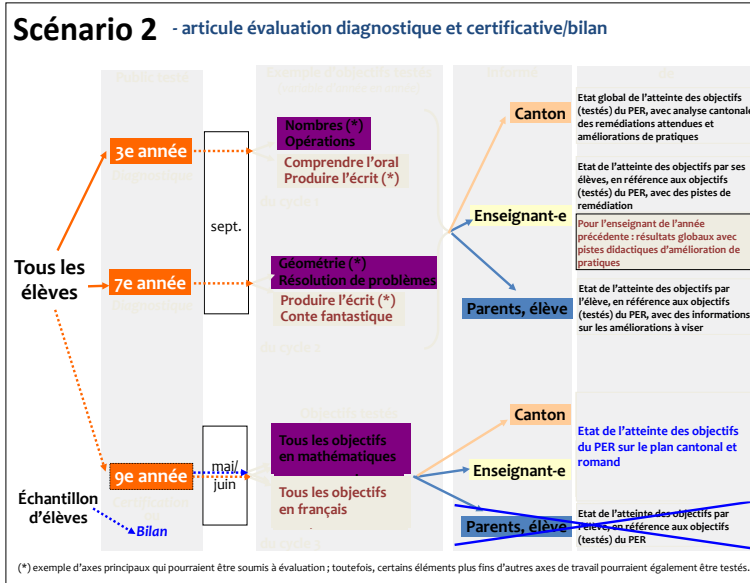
Scénario 2 - articule évaluation diagnostique et certificative/bilan

Public testé

Exemple d'objectifs testés

Informé

Tous les élèves

3e année
Diagnostique

7e année
Diagnostique

9e année

Échantillon d'élèves

Bilan

sept.

mai/juin

Nombres (*)
Opérations

Comprendre l'oral
Produire l'écrit (*)

du cycle 1

Géométrie (*)
Résolution de problèmes

Produire l'écrit (*)
Conte fantastique

du cycle 2

Objectifs testés

Tous les objectifs en mathématiques

Tous les objectifs en français

du cycle 3

Canton

Enseignant-e

Parents, élève

Canton

Enseignant-e

Parents, élève

Etat global de l'atteinte des objectifs (testés) du PER, avec analyse cantonale des remédiations attendues et améliorations de pratiques

Etat de l'atteinte des objectifs par ses élèves, en référence aux objectifs (testés) du PER, avec des pistes de remédiation

Pour l'enseignant de l'année précédente : résultats globaux avec pistes didactiques d'amélioration de pratiques

Etat de l'atteinte des objectifs par l'élève, en référence aux objectifs (testés) du PER, avec des informations sur les améliorations à viser

Etat de l'atteinte des objectifs du PER sur le plan cantonal et romand

Etat de l'atteinte des objectifs par l'élève, en référence aux objectifs (testés) du PER

(*) exemple d'axes principaux qui pourraient être soumis à évaluation ; toutefois, certains éléments plus fins d'autres axes de travail pourraient également être testés.